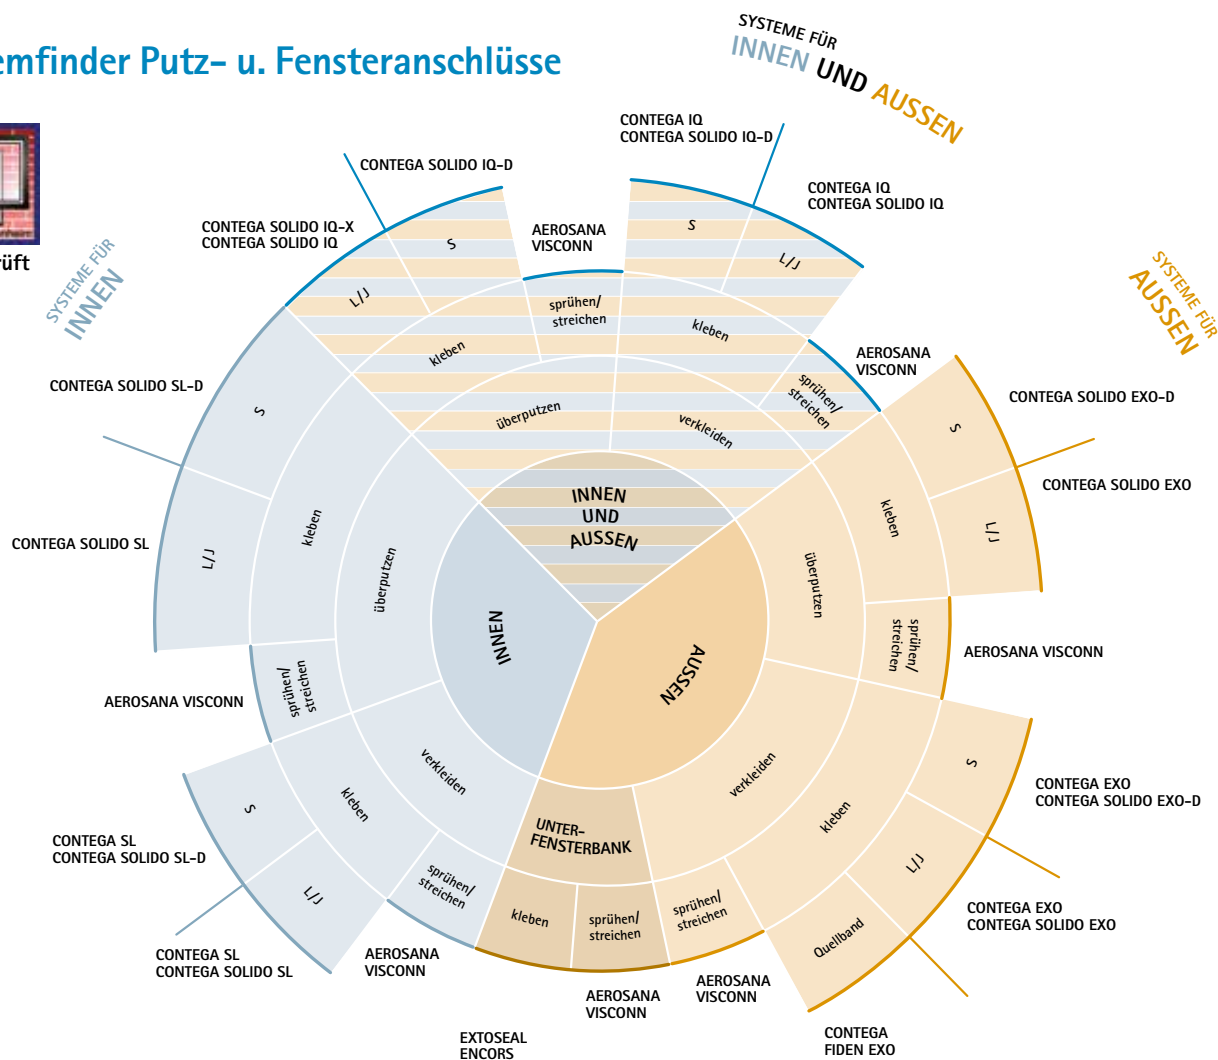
emfinder Putz- u. Fensteranschlüsse

rüft

SYSTEME FÜR INNEN UND AUSSEN

SYSTEME FÜR INNEN

SYSTEME FÜR AUSSEN

CONTEGA IQ
CONTEGA SOLIDO IQ-D

CONTEGA SOLIDO IQ-D

CONTEGA IQ
CONTEGA SOLIDO IQ

CONTEGA SOLIDO IQ-X
CONTEGA SOLIDO IQ

AEROSANA VISCONN

AEROSANA VISCONN

CONTEGA SOLIDO SL-D

CONTEGA SOLIDO EXO-D

CONTEGA SOLIDO EXO

CONTEGA SOLIDO SL

AEROSANA VISCONN

AEROSANA VISCONN

CONTEGA SL
CONTEGA SOLIDO SL-D

CONTEGA EXO
CONTEGA SOLIDO EXO-D

CONTEGA EXO
CONTEGA SOLIDO EXO

CONTEGA SL
CONTEGA SOLIDO SL

AEROSANA VISCONN

AEROSANA VISCONN

AEROSANA VISCONN

EXTOSEAL ENCORS

CONTEGA FIDEN EXO

INNEN UND AUSSEN

INNEN

AUSSEN

UNTER-FENSTERBANK

S
L/J
S
L/J
kleben
sprühen/ streichen
kleben
überputzen
verkleiden
sprühen/ streichen
S
L/J
kleben
überputzen
kleben
sprühen/ streichen
S
L/J
kleben
überputzen
sprühen/ streichen
verkleiden
kleben
sprühen/ streichen
S
L/J
kleben
sprühen/ streichen
verkleiden
kleben
S
L/J
Quellband
sprühen/ streichen
kleben
sprühen/ streichen